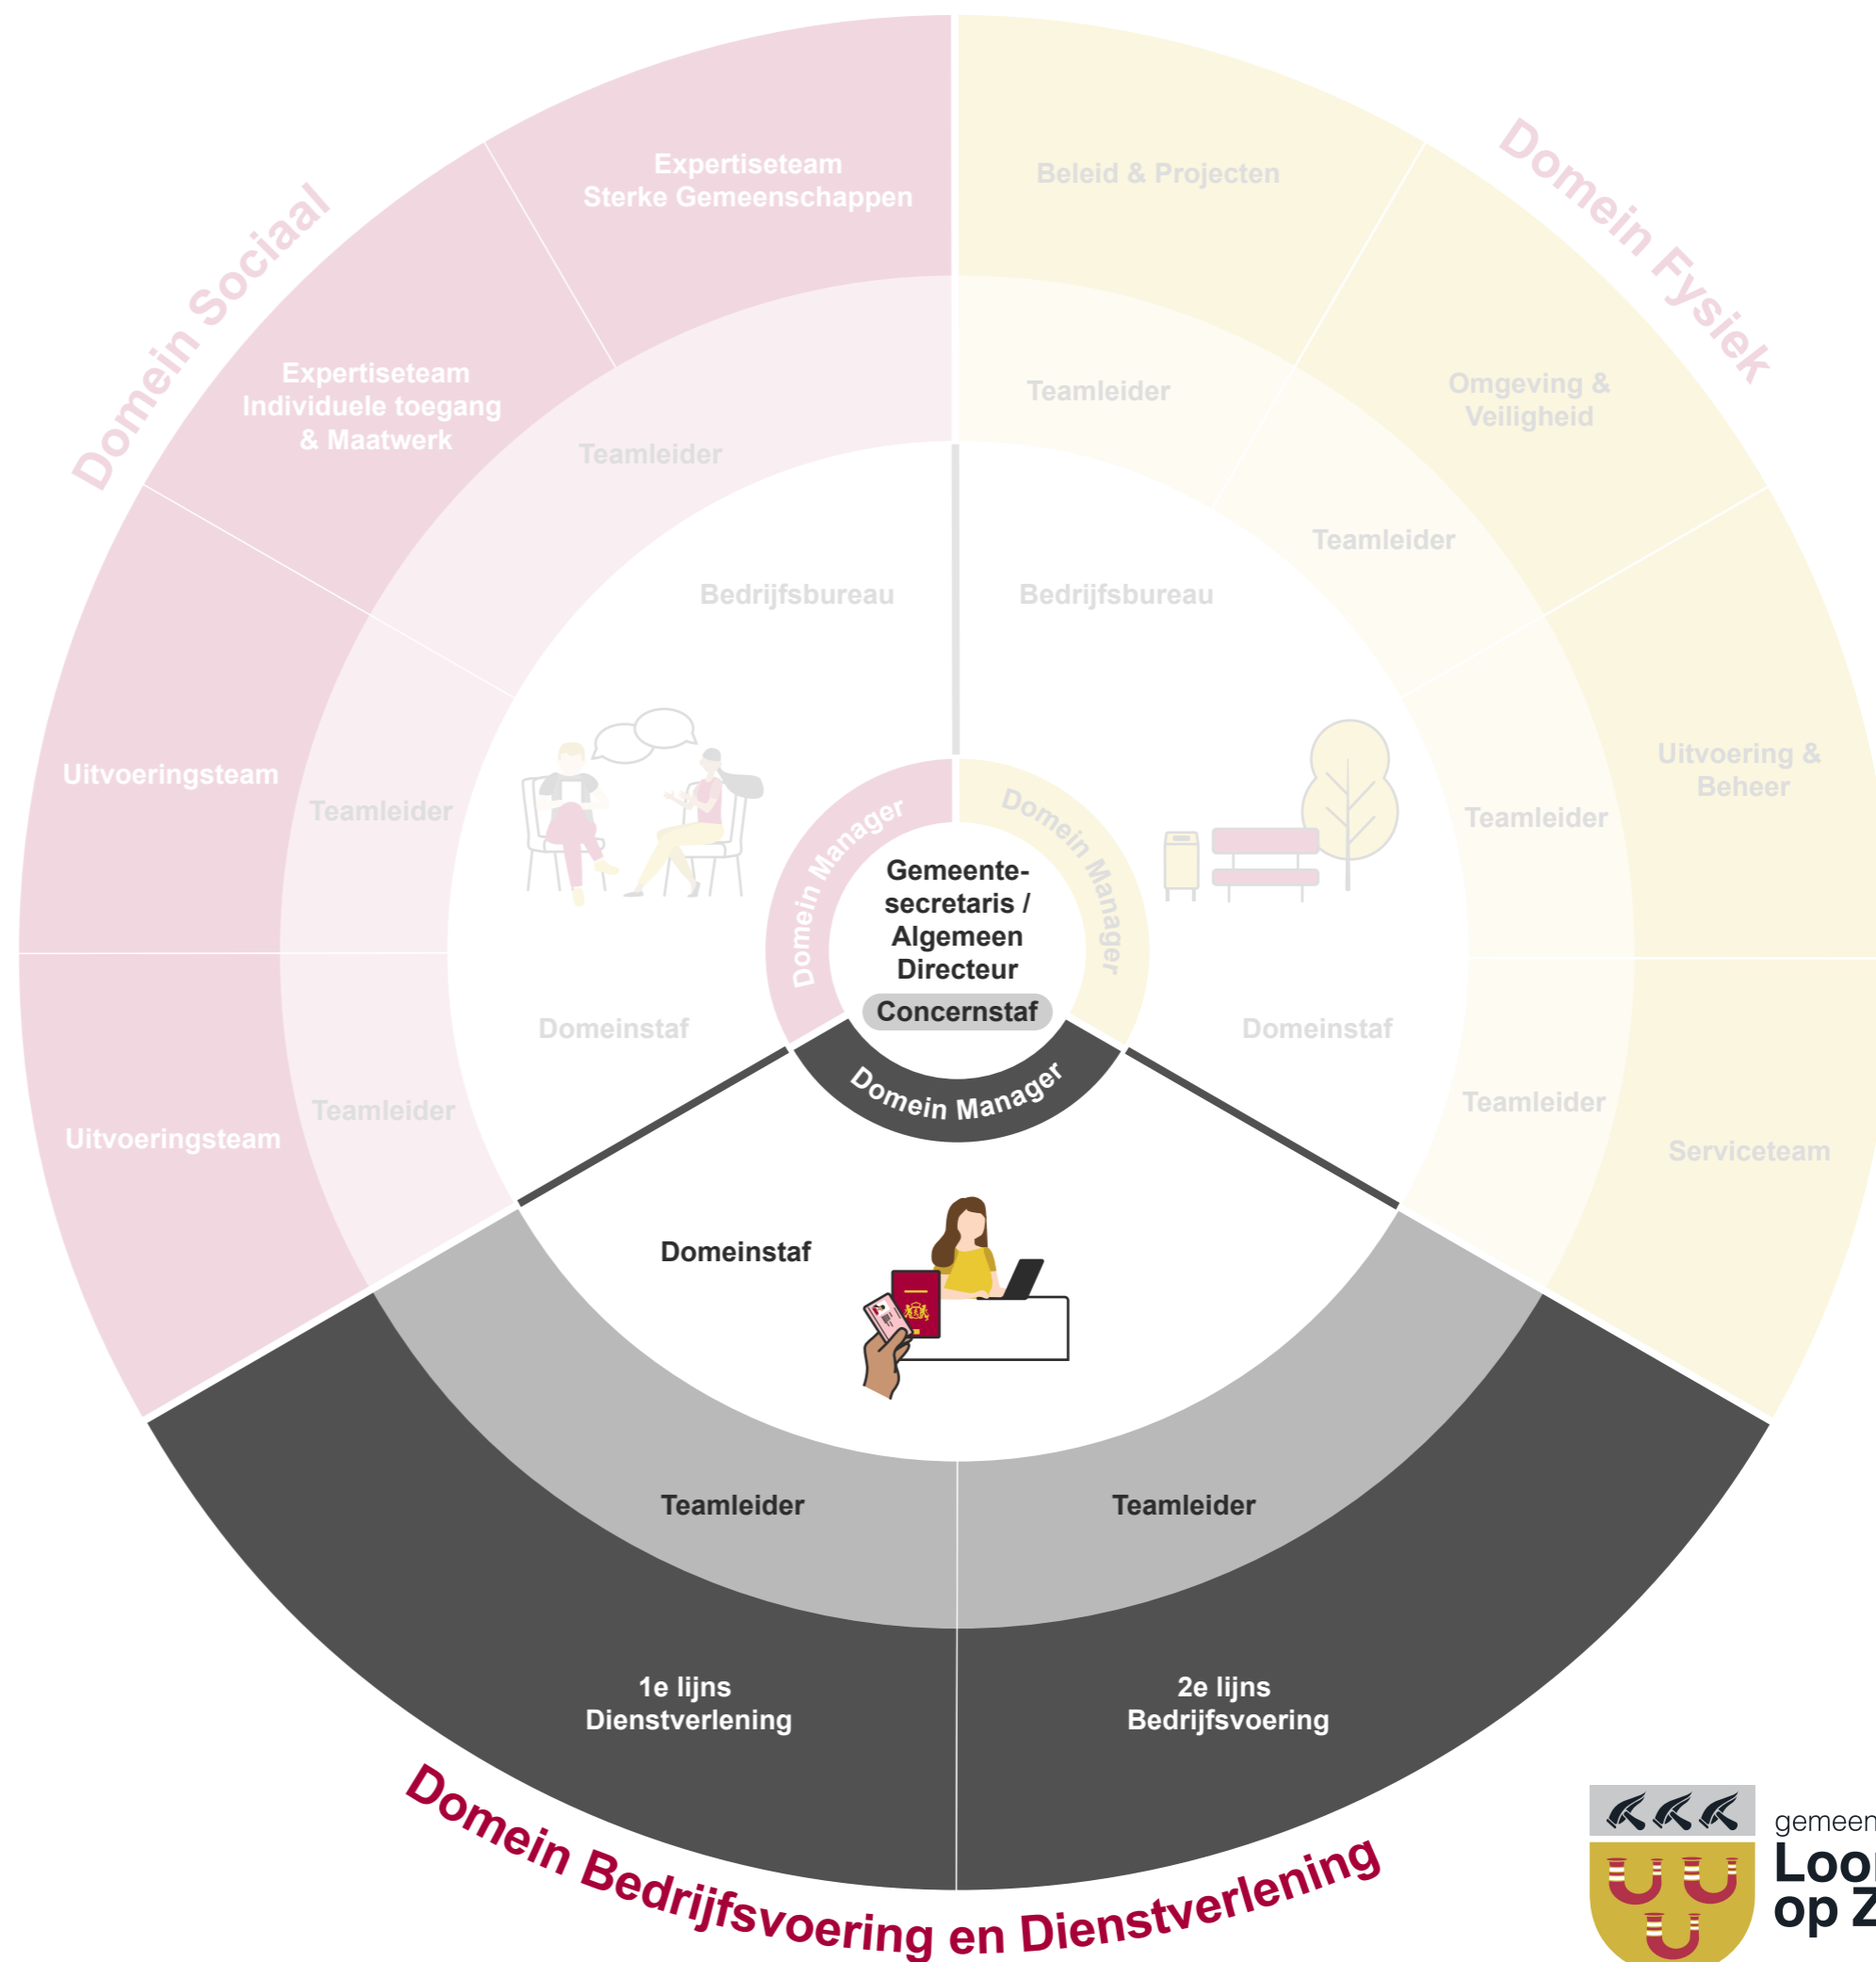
Domein Sociaal

Expertiseteam Sterke Gemeenschappen

Expertiseteam Individuele toegang & Maatwerk

Teamleider

Bedrijfsbureau

Uitvoeringsteam

Teamleider

Teamleider

Uitvoeringsteam

Domeinstaf

Domein Fysiek

Beleid & Projecten

Teamleider

Omgeving & Veiligheid

Teamleider

Bedrijfsbureau

Uitvoering & Beheer

Teamleider

Teamleider

Serviceteam

Domeinstaf

Domein Manager

Gemeente-secretaris / Algemeen Directeur

Concernstaf

Domein Manager

Domein Manager

Domeinstaf

Teamleider

Teamleider

1e lijns Dienstverlening

2e lijns Bedrijfsvoering

Domein Bedrijfsvoering en Dienstverlening

gemeen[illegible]
Loo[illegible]
op Z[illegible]